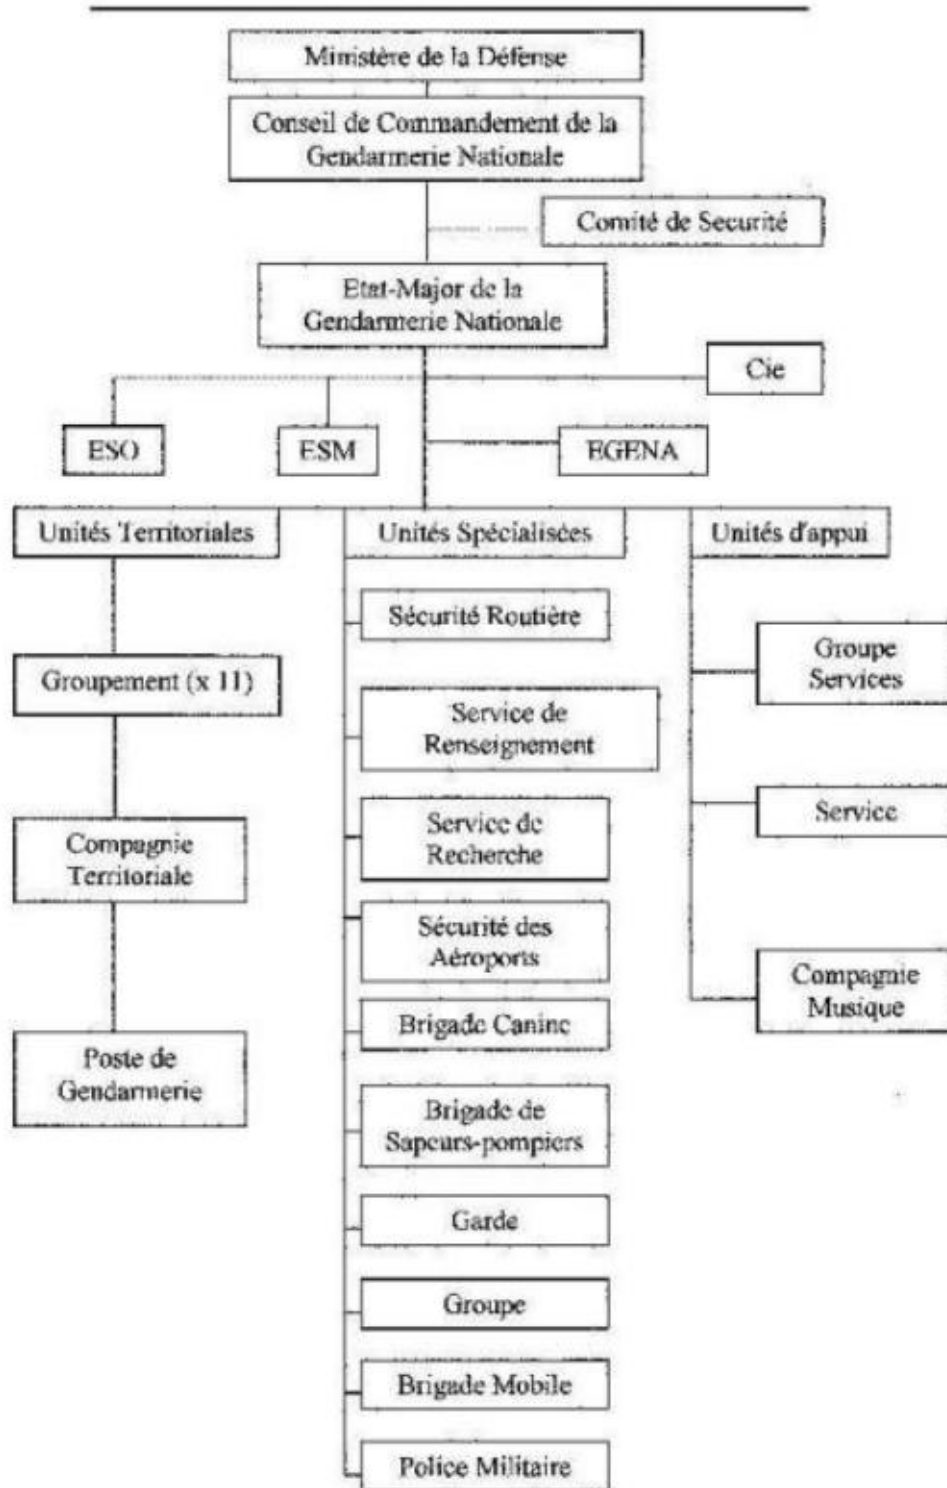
Ministère de la Défense

Conseil de Commandement de la Gendarmerie Nationale

Comité de Securité

Etat-Major de la Gendarmerie Nationale

Cie

ESO

ESM

EGENA

Unités Territoriales

Unités Spécialisées

Unités d'appui

Groupement (x 11)

Compagnie Territoriale

Poste de Gendarmerie

Sécurité Routière

Service de Renseignement

Service de Recherche

Sécurité des Aéroports

Brigade Canine

Brigade de Sapeurs-pompiers

Garde

Groupe

Brigade Mobile

Police Militaire

Groupe Services

Service

Compagnie Musique